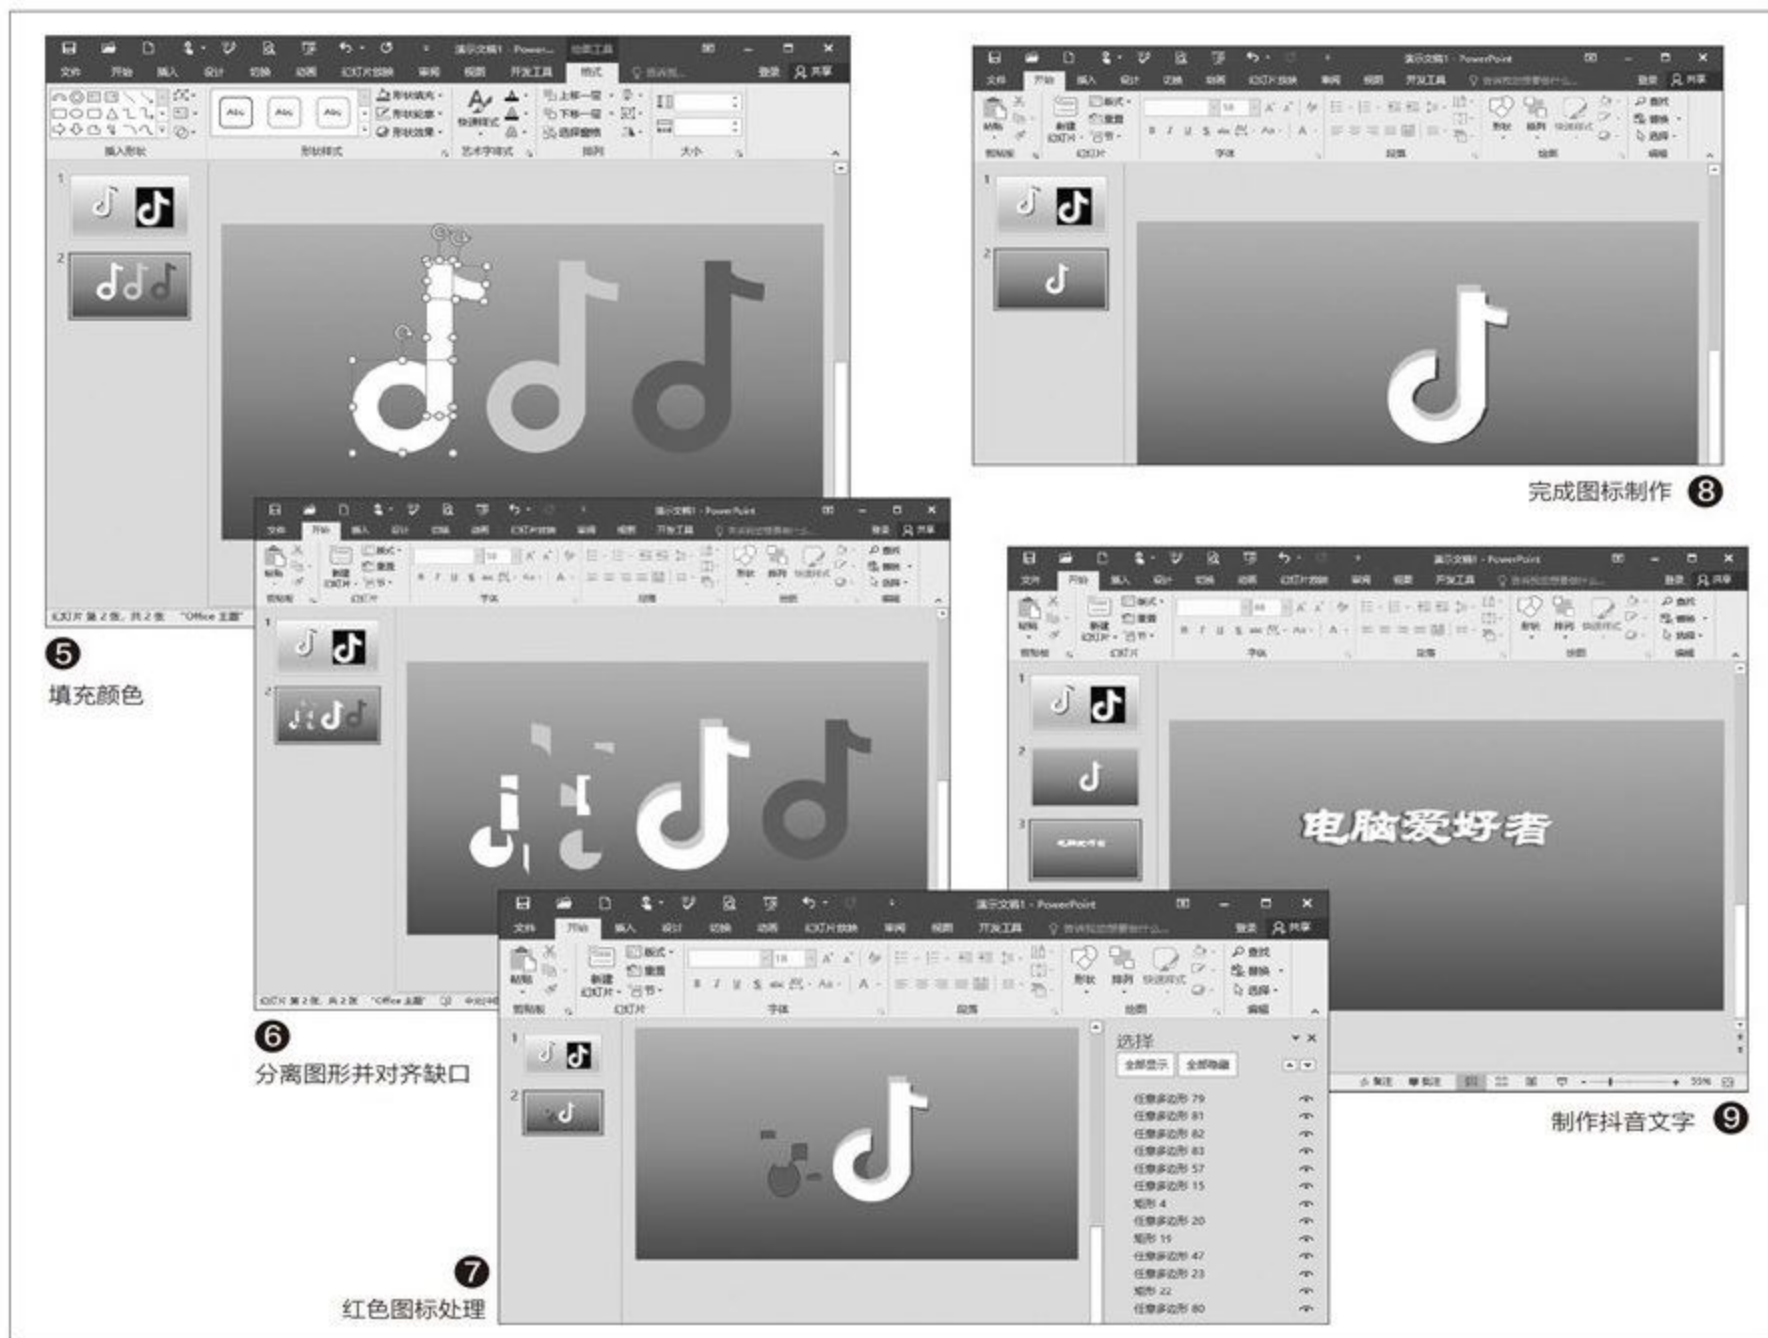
❺
填充颜色

❻
分离图形并对齐缺口

❼
红色图标处理

完成图标制作 ❽

电脑爱好者

制作抖音文字 ❾

选择
全部显示
全部隐藏
任意多边形 79
任意多边形 81
任意多边形 82
任意多边形 83
任意多边形 57
任意多边形 15
矩形 4
任意多边形 20
矩形 19
任意多边形 47
任意多边形 23
矩形 22
任意多边形 80